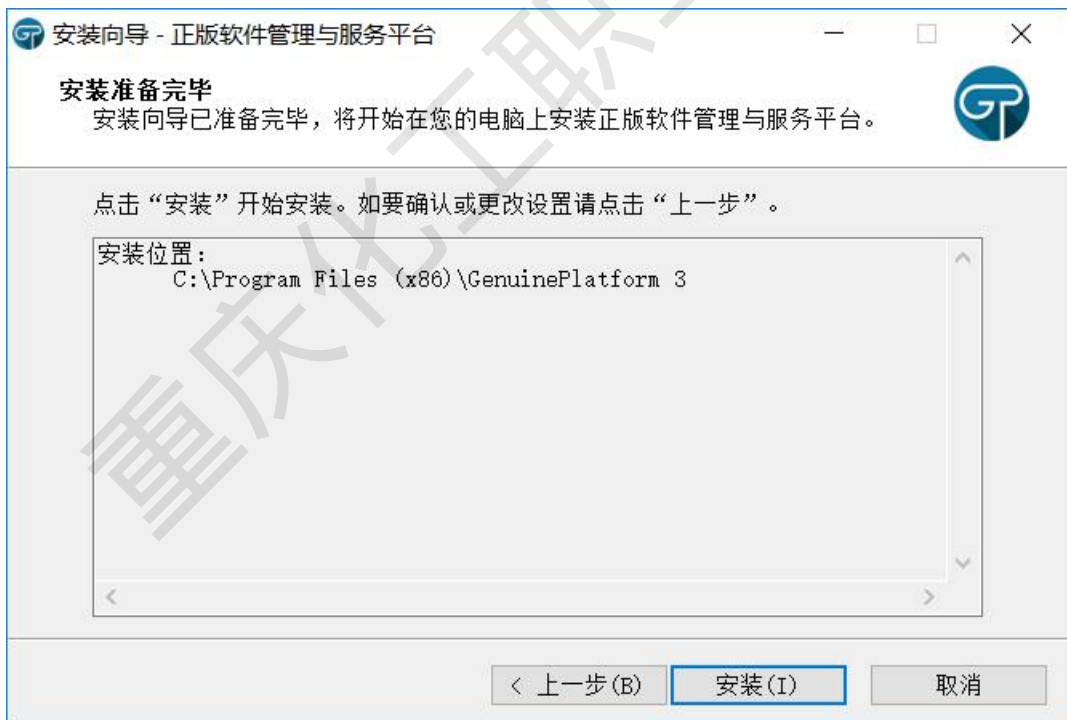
安装向导 - 正版软件管理与服务平台

安装准备完毕
安装向导已准备完毕，将开始在您的电脑上安装正版软件管理与服务平台。

点击“安装”开始安装。如要确认或更改设置请点击“上一步”。

安装位置:
C:\Program Files (x86)\GenuinePlatform 3

< 上一步(B) 安装(I) 取消

重庆化工职